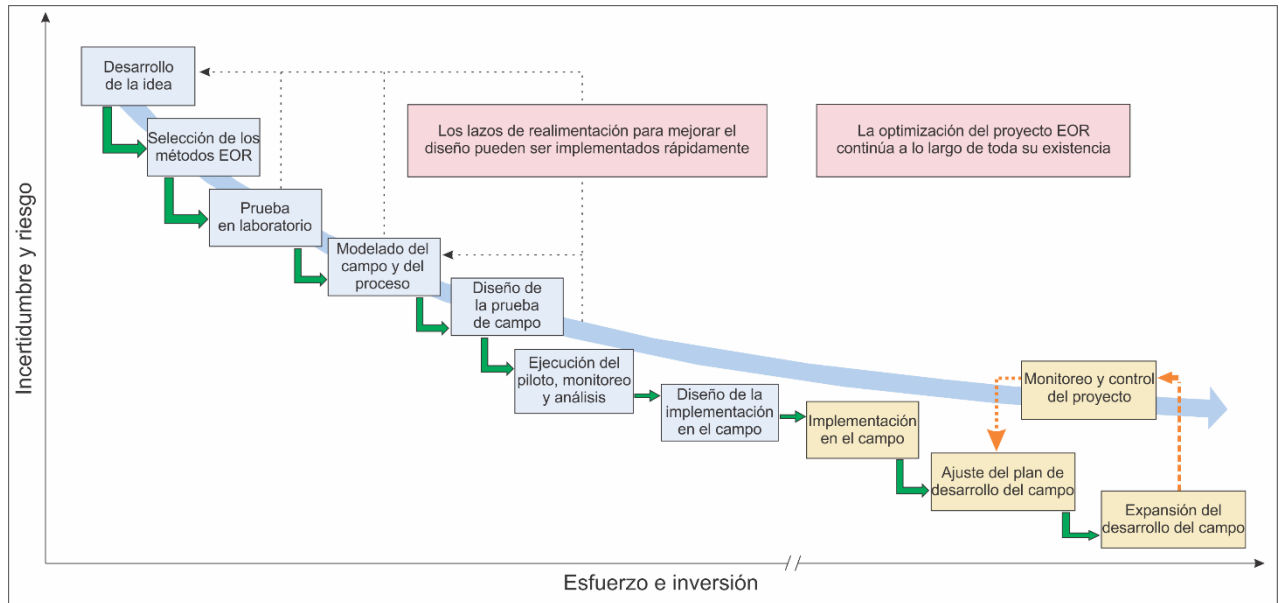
Incertidumbre y riesgo

Desarrollo de la idea

Selección de los métodos EOR

Prueba en laboratorio

Modelado del campo y del proceso

Diseño de la prueba de campo

Ejecución del piloto, monitoreo y análisis

Diseño de la implementación en el campo

Implementación en el campo

Ajuste del plan de desarrollo del campo

Expansión del desarrollo del campo

Monitoreo y control del proyecto

Los lazos de realimentación para mejorar el diseño pueden ser implementados rápidamente

La optimización del proyecto EOR continúa a lo largo de toda su existencia

Esfuerzo e inversión